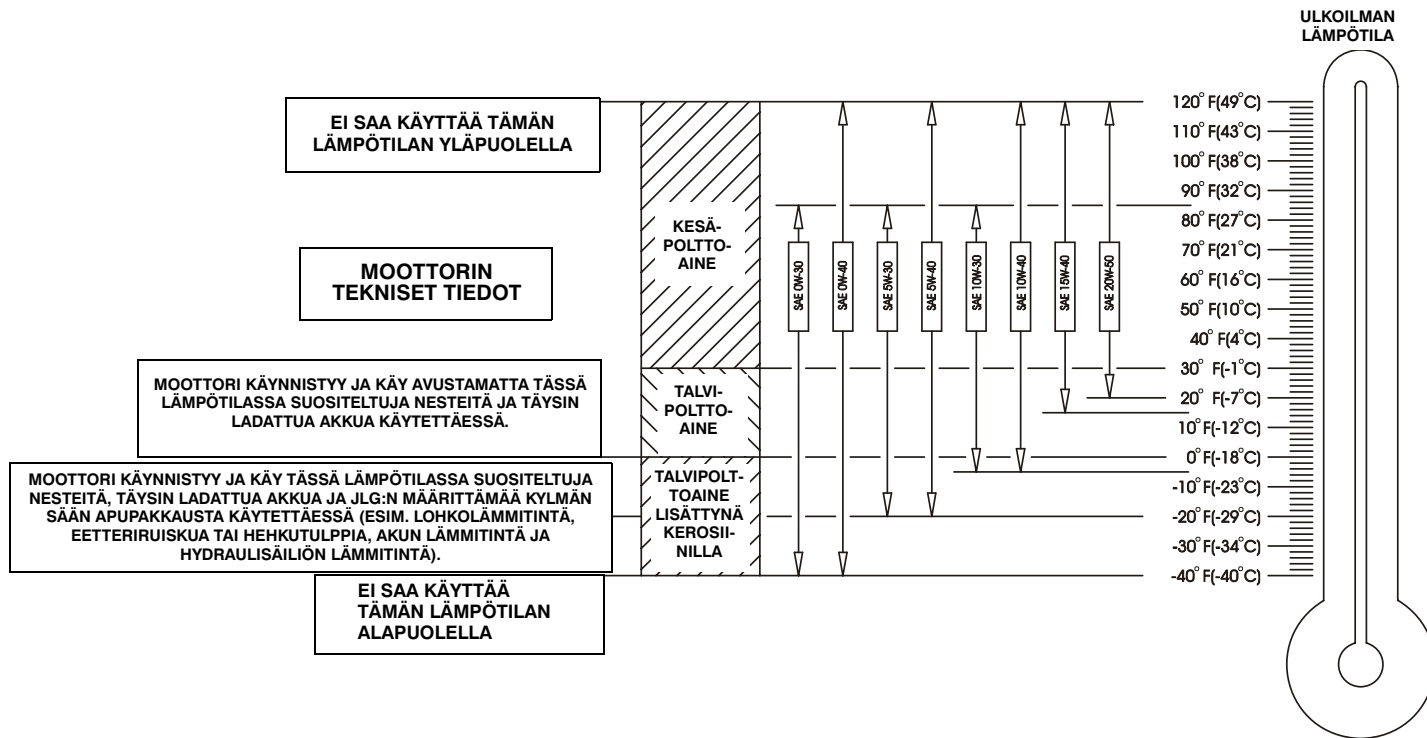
ULKOILMAN LÄMPÖTILA

EI SAA KÄYTTÄÄ TÄMÄN LÄMPÖTILAN YLÄPUOLELLA

MOOTTORIN TEKNISET TIEDOT

MOOTTORI KÄYNNISTYY JA KÄY AVUSTAMATTA TÄSSÄ LÄMPÖTILASSA SUOSITELTUJA NESTEITÄ JA TÄYSIN LADATTUA AKKUA KÄYTETTÄESSÄ.

MOOTTORI KÄYNNISTYY JA KÄY TÄSSÄ LÄMPÖTILASSA SUOSITELTUJA NESTEITÄ, TÄYSIN LADATTUA AKKUA JA JLG:N MÄÄRITTÄMÄÄ KYLMÄN SÄÄN APUPAKKAUSTA KÄYTETTÄESSÄ (ESIM. LOHKOLÄMMITINTÄ, EETTERIRUISKUA TAI HEHKUTULPPIA, AKUN LÄMMITINTÄ JA HYDRAULISÄILIÖN LÄMMITINTÄ).

EI SAA KÄYTTÄÄ TÄMÄN LÄMPÖTILAN ALAPUOLELLA

KESÄ-POLTTO-AINE

TALVI-POLTTO-AINE

TALVIPOLT-TOAINE LISÄTTYNÄ KEROSII-NILLA

SAE 0W-30
SAE 0W-40
SAE 5W-30
SAE 5W-40
SAE 10W-30
SAE 10W-40
SAE 15W-40
SAE 20W-50

120° F(49°C)
110° F(43°C)
100° F(38°C)
90° F(32°C)
80° F(27°C)
70° F(21°C)
60° F(16°C)
50° F(10°C)
40° F(4°C)
30° F(-1°C)
20° F(-7°C)
10° F(-12°C)
0° F(-18°C)
-10° F(-23°C)
-20° F(-29°C)
-30° F(-34°C)
-40° F(-40°C)